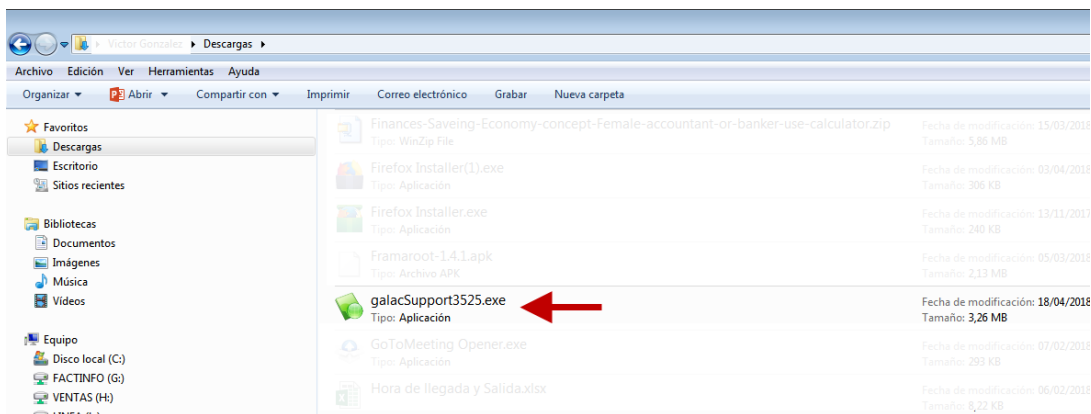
Victor Gonzalez ▸ Descargas ▸

Archivo Edición Ver Herramientas Ayuda

Organizar ▾ Abrir ▾ Compartir con ▾ Imprimir Correo electrónico Grabar Nueva carpeta

Favoritos
Descargas
Escritorio
Sitios recientes

Bibliotecas
Documentos
Imágenes
Música
Vídeos

Equipo
Disco local (C:)
FACTINFO (G:)
VENTAS (H:)
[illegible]

Finances-Saveing-Economy-concept-Female-accountant-or-banker-use-calculator.zip
Tipo: WinZip File
Fecha de modificación: 15/03/2018
Tamaño: 5,86 MB

Firefox Installer(1).exe
Tipo: Aplicación
Fecha de modificación: 03/04/2018
Tamaño: 306 KB

Firefox Installer.exe
Tipo: Aplicación
Fecha de modificación: 13/11/2017
Tamaño: 240 KB

Framaroot-1.4.1.apk
Tipo: Archivo APK
Fecha de modificación: 05/03/2018
Tamaño: 2,13 MB

galacSupport3525.exe
Tipo: Aplicación
Fecha de modificación: 18/04/2018
Tamaño: 3,26 MB

GoToMeeting Opener.exe
Tipo: Aplicación
Fecha de modificación: 07/02/2018
Tamaño: 293 KB

Hora de llegada y Salida.xlsx
Fecha de modificación: 06/02/2018
Tamaño: 8,22 KB